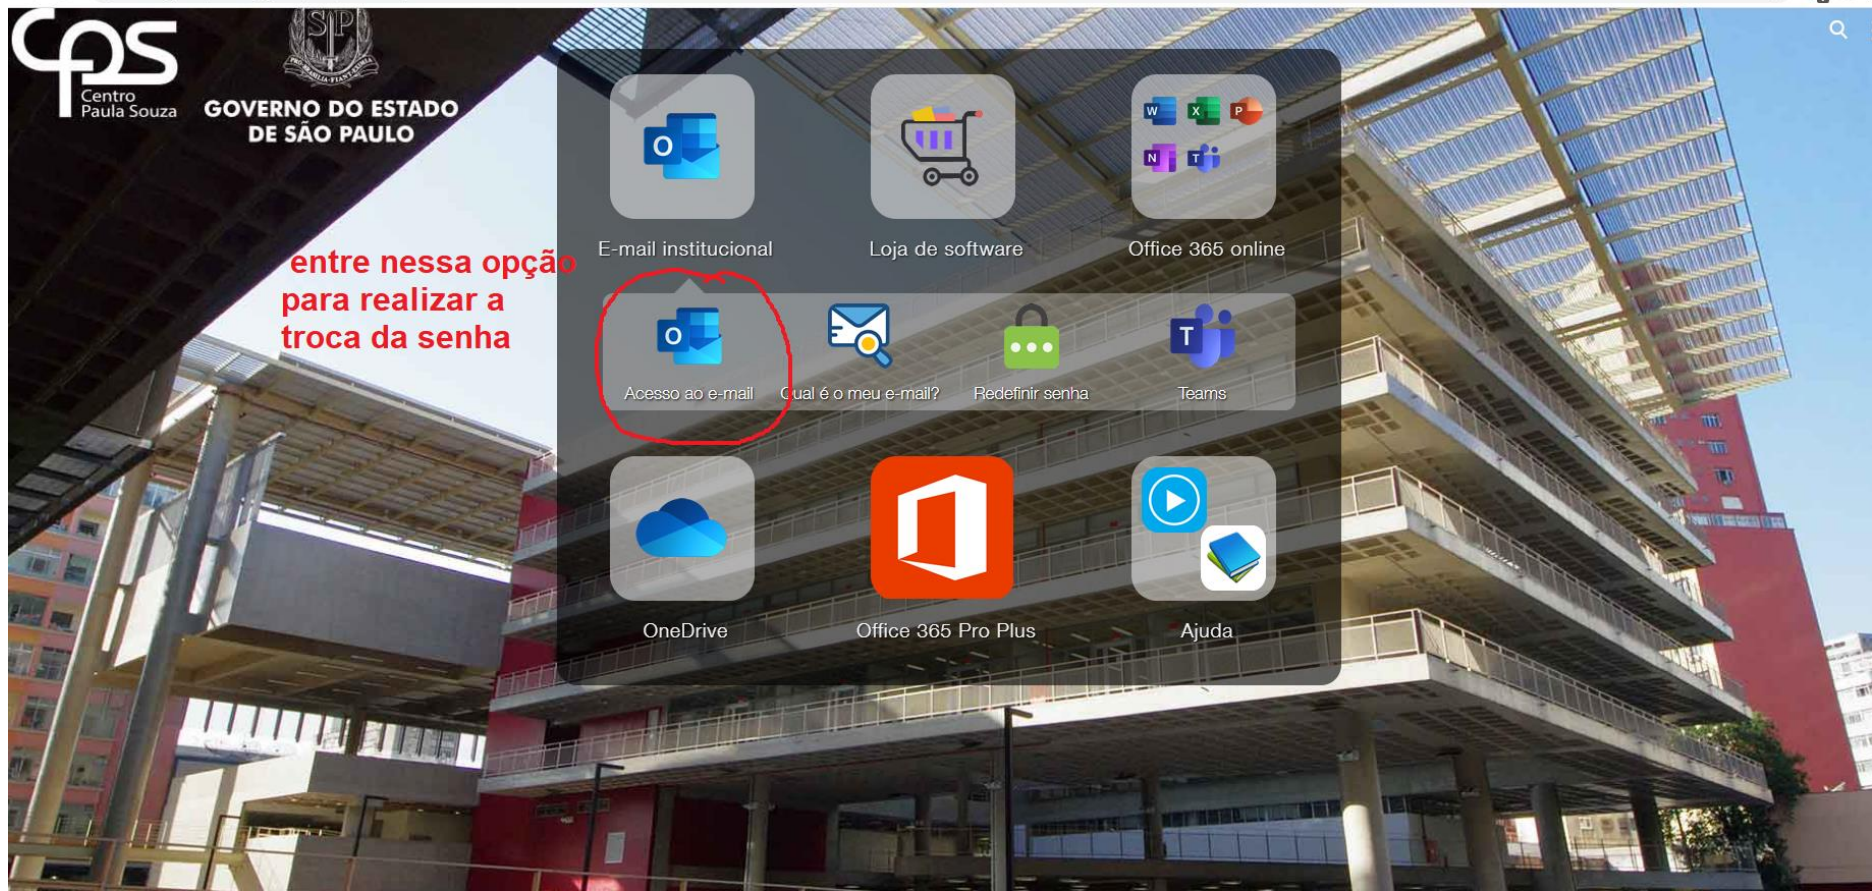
cps Centro Paula Souza

SP

GOVERNO DO ESTADO DE SÃO PAULO

entre nessa opção para realizar a troca da senha

E-mail institucional

Loja de software

Office 365 online

Acesso ao e-mail

Qual é o meu e-mail?

Redefinir senha

Teams

OneDrive

Office 365 Pro Plus

Ajuda